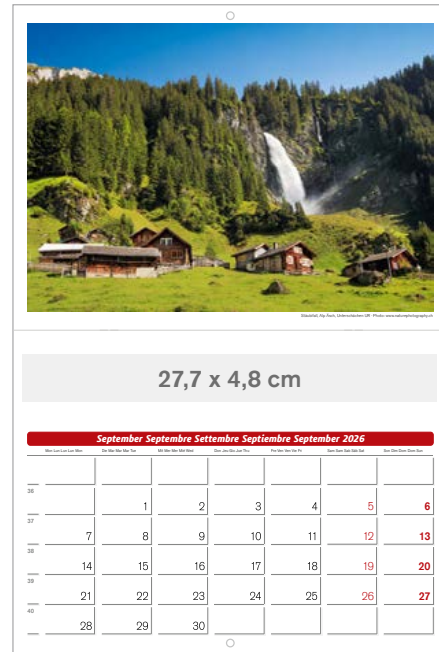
Stäubifall, Alp Äsch, Unterschächen UR · Photo: www.naturephotography.ch

27,7 x 4,8 cm

September Septembre Settembre Septiembre September 2026

| | Mon Lun Lun Lun Mon | Die Mar Mar Mar Tue | Mit Mer Mer Mié Wed | Don Jeu Gio Jue Thu | Fre Ven Ven Vie Fri | Sam Sam Sab Sáb Sat | Son Dim Dom Dom Sun |
|---|---|---|---|---|---|---|---|
| 36 | | 1 | 2 | 3 | 4 | 5 | 6 |
| 37 | 7 | 8 | 9 | 10 | 11 | 12 | 13 |
| 38 | 14 | 15 | 16 | 17 | 18 | 19 | 20 |
| 39 | 21 | 22 | 23 | 24 | 25 | 26 | 27 |
| 40 | 28 | 29 | 30 | | | | |